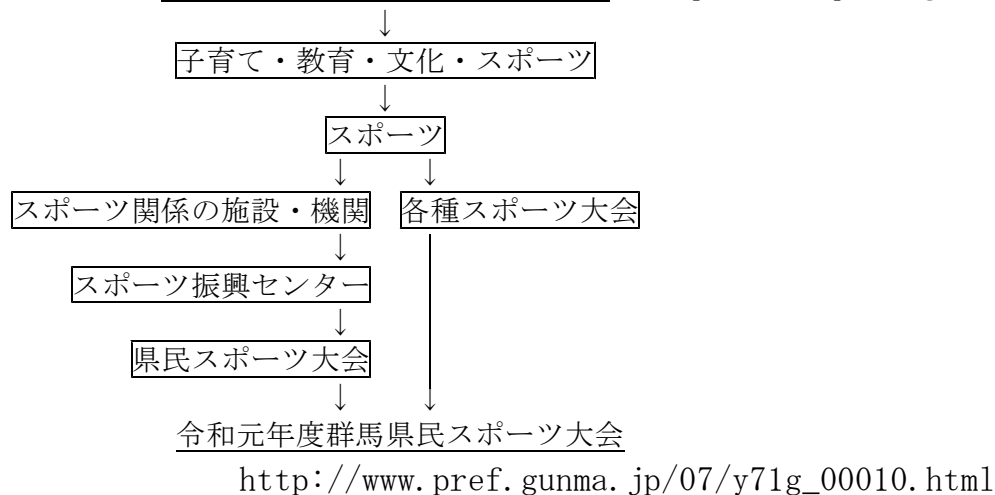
↓
子育て・教育・文化・スポーツ
↓
スポーツ
↓ ↓
スポーツ関係の施設・機関 各種スポーツ大会
↓
スポーツ振興センター
↓
県民スポーツ大会
↓ ↓
令和元年度群馬県民スポーツ大会
http://www.pref.gunma.jp/07/y71g_00010.html